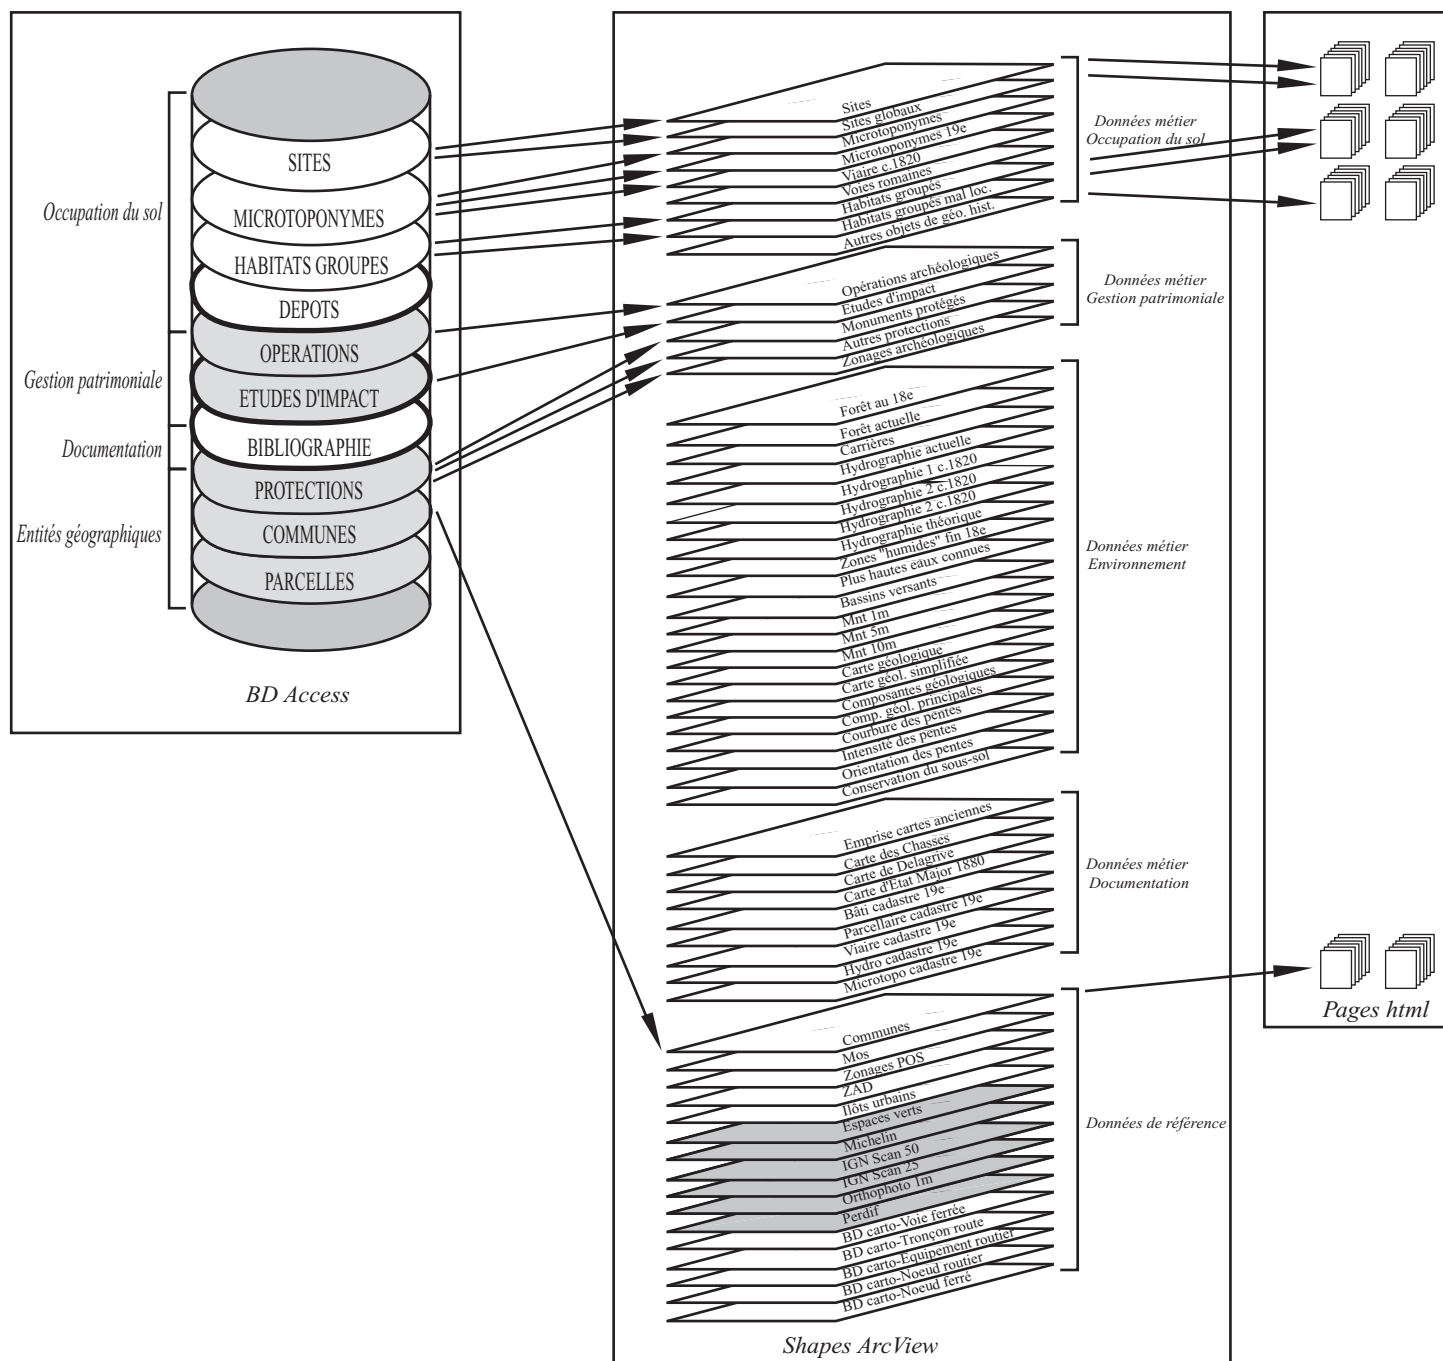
Occupation du sol
Gestion patrimoniale
Documentation
Entités géographiques

SITES
MICROTOPONYMES
HABITATS GROUPES
DEPOTS
OPERATIONS
ETUDES D'IMPACT
BIBLIOGRAPHIE
PROTECTIONS
COMMUNES
PARCELLES

BD Access

Sites
Sites globaux
Microtoponymes
Microtoponymes 19e
Viaire c.1820
Voies romaines
Habitats groupés
Habitats groupés mal loc.
Autres objets de géo. hist.

Données métier Occupation du sol

Opérations archéologiques
Etudes d'impact
Monuments protégés
Autres protections
Zonages archéologiques

Données métier Gestion patrimoniale

Forêt au 18e
Forêt actuelle
Carrières
Hydrographie actuelle
Hydrographie 1 c.1820
Hydrographie 2 c.1820
Hydrographie 2 c.1820
Hydrographie théorique
Zones "humides" fin 18e
Plus hautes eaux connues
Bassins versants
Mnt 1m
Mnt 5m
Mnt 10m
Carte géologique
Carte géol. simplifiée
Composantes géologiques
Comp. géol. principales
Courbure des pentes
Intensité des pentes
Orientation des pentes
Conservation du sous-sol

Données métier Environnement

Emprise cartes anciennes
Carte des Chasses
Carte de Delagrive
Carte d'Etat Major 1880
Bâti cadastre 19e
Parcellaire cadastre 19e
Viaire cadastre 19e
Hydro cadastre 19e
Microtopo cadastre 19e

Données métier Documentation

Communes
Mos
Zonages POS
ZAD
Ilôts urbains
Espaces verts
Michelin
IGN Scan 50
IGN Scan 25
Orthophoto 1m
Perdif
BD carto-Voie ferrée
BD carto-Tronçon route
BD carto-Equipement routier
BD carto-Noeud routier
BD carto-Noeud ferré

Données de référence

Shapes ArcView

Pages html